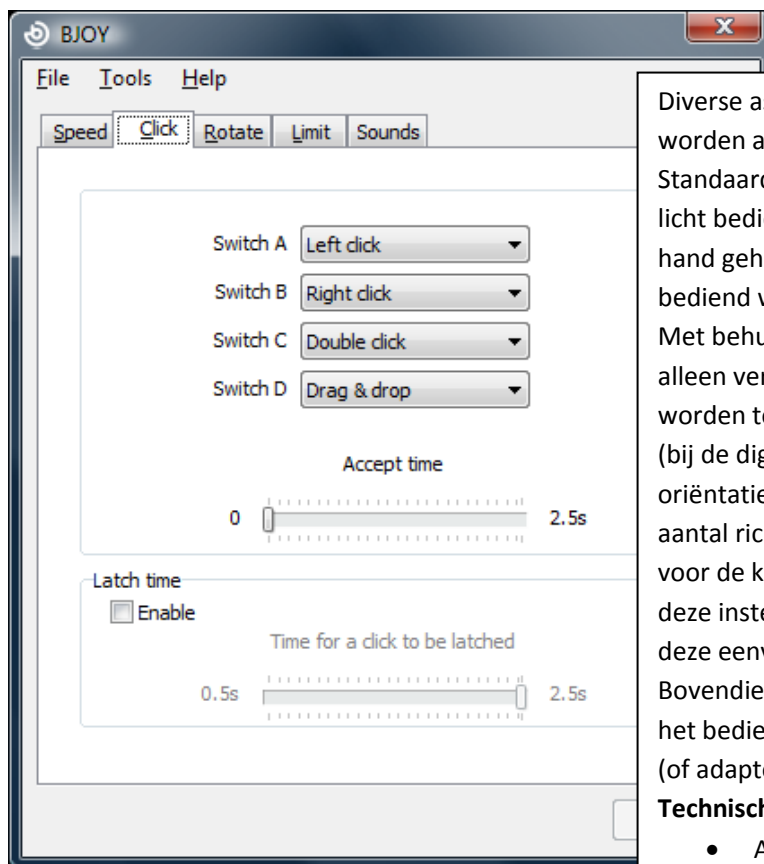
BJOY

File Tools Help

Speed Click Rotate Limit Sounds

Switch A Left click
Switch B Right click
Switch C Double click
Switch D Drag & drop

Accept time

0 2.5s

Latch time
Enable
Time for a click to be latched
0.5s 2.5s

Diverse a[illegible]
worden a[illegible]
Standaar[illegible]
licht bedi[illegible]
hand geh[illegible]
bediend v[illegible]
Met behu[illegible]
alleen ve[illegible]
worden t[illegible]
(bij de dig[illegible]
oriëntati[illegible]
aantal ric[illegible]
voor de k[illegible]
deze inst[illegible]
deze een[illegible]
Bovendie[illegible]
het bedie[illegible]
(of adapt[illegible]
Technisch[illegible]
• A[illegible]